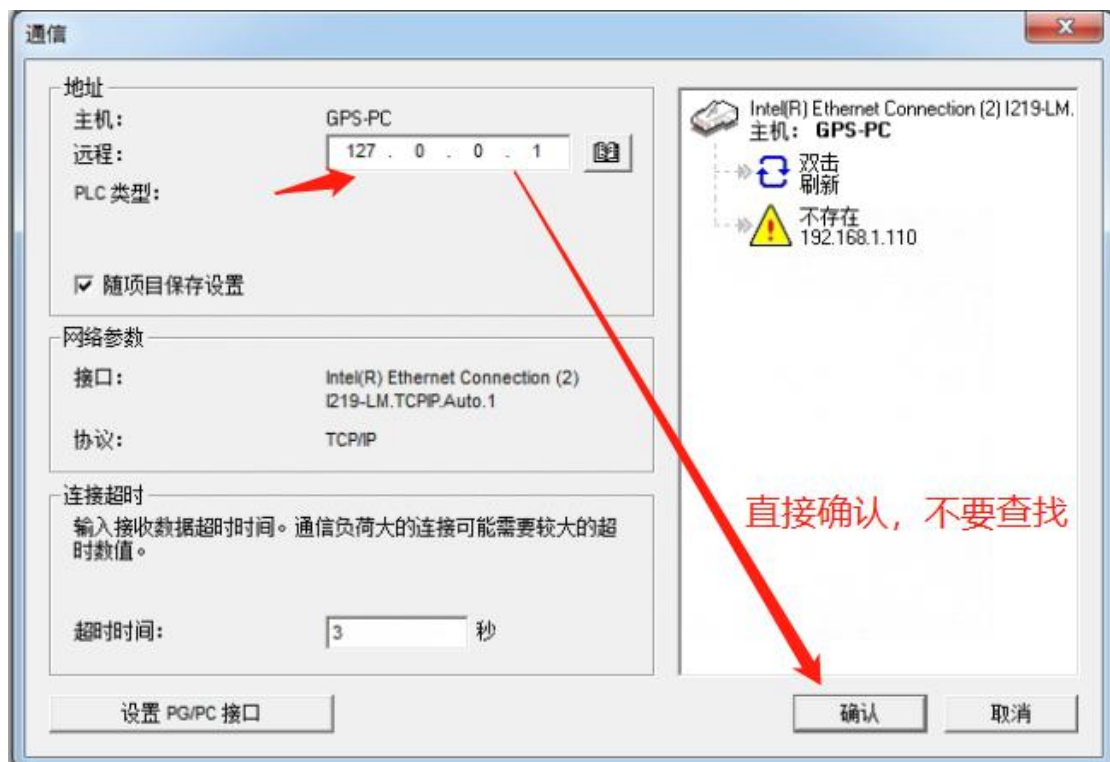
通信

地址
主机: GPS-PC
远程: 127 . 0 . 0 . 1
PLC 类型:

☑ 随项目保存设置

网络参数
接口: Intel(R) Ethernet Connection (2) I219-LM.TCPIP.Auto.1
协议: TCP/IP

连接超时
输入接收数据超时时间。通信负荷大的连接可能需要较大的超时数值。

超时时间: 3 秒

Intel(R) Ethernet Connection (2) I219-LM.
主机: GPS-PC
双击
刷新
不存在
192.168.1.110

直接确认，不要查找

设置 PG/PC 接口

确认

取消